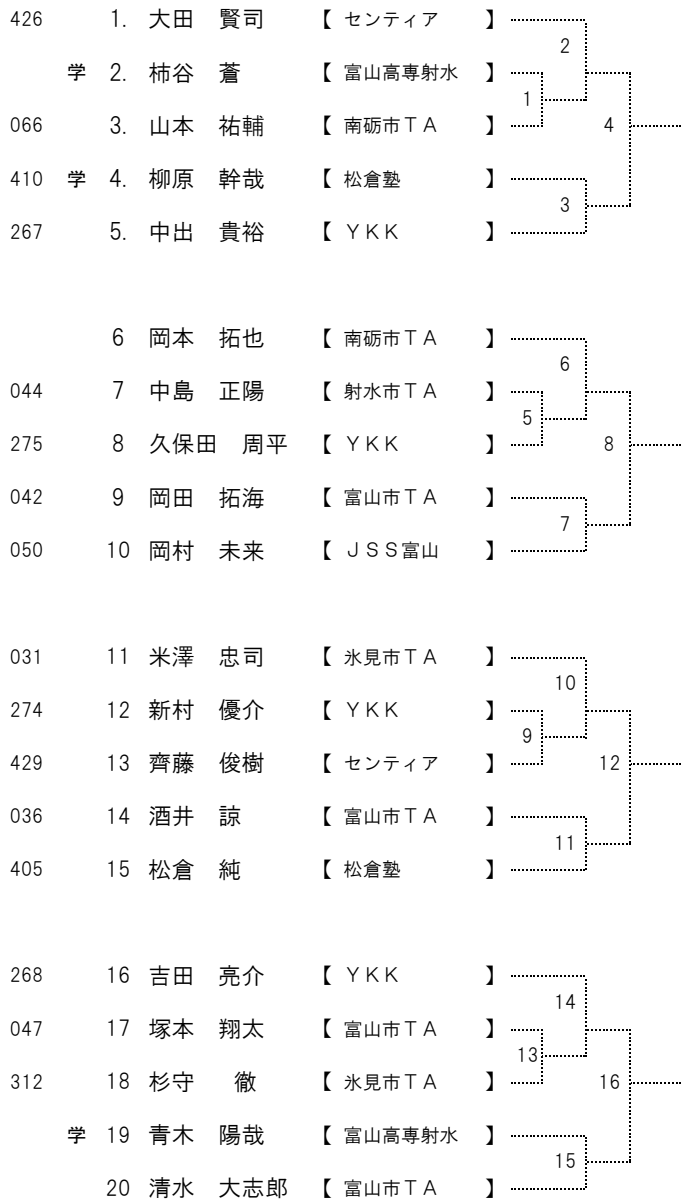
| | | | | |
|---|---|---|---|---|
| 426 | | 1. 大田　賢司 | 【 センティア 】 | |
| | 学 | 2. 柿谷　蒼 | 【 富山高専射水 】 | |
| 066 | | 3. 山本　祐輔 | 【 南砺市ＴＡ 】 | |
| 410 | 学 | 4. 柳原　幹哉 | 【 松倉塾 】 | |
| 267 | | 5. 中出　貴裕 | 【 ＹＫＫ 】 | |

2
1
4
3

| | | | |
|---|---|---|---|
| | | 6 岡本　拓也 | 【 南砺市ＴＡ 】 |
| 044 | | 7 中島　正陽 | 【 射水市ＴＡ 】 |
| 275 | | 8 久保田　周平 | 【 ＹＫＫ 】 |
| 042 | | 9 岡田　拓海 | 【 富山市ＴＡ 】 |
| 050 | | 10 岡村　未来 | 【 ＪＳＳ富山 】 |

6
5
8
7

| | | | |
|---|---|---|---|
| 031 | | 11 米澤　忠司 | 【 氷見市ＴＡ 】 |
| 274 | | 12 新村　優介 | 【 ＹＫＫ 】 |
| 429 | | 13 齊藤　俊樹 | 【 センティア 】 |
| 036 | | 14 酒井　諒 | 【 富山市ＴＡ 】 |
| 405 | | 15 松倉　純 | 【 松倉塾 】 |

10
9
12
11

| | | | |
|---|---|---|---|
| 268 | | 16 吉田　亮介 | 【 ＹＫＫ 】 |
| 047 | | 17 塚本　翔太 | 【 富山市ＴＡ 】 |
| 312 | | 18 杉守　徹 | 【 氷見市ＴＡ 】 |
| | 学 | 19 青木　陽哉 | 【 富山高専射水 】 |
| | | 20 清水　大志郎 | 【 富山市ＴＡ 】 |

14
13
16
15